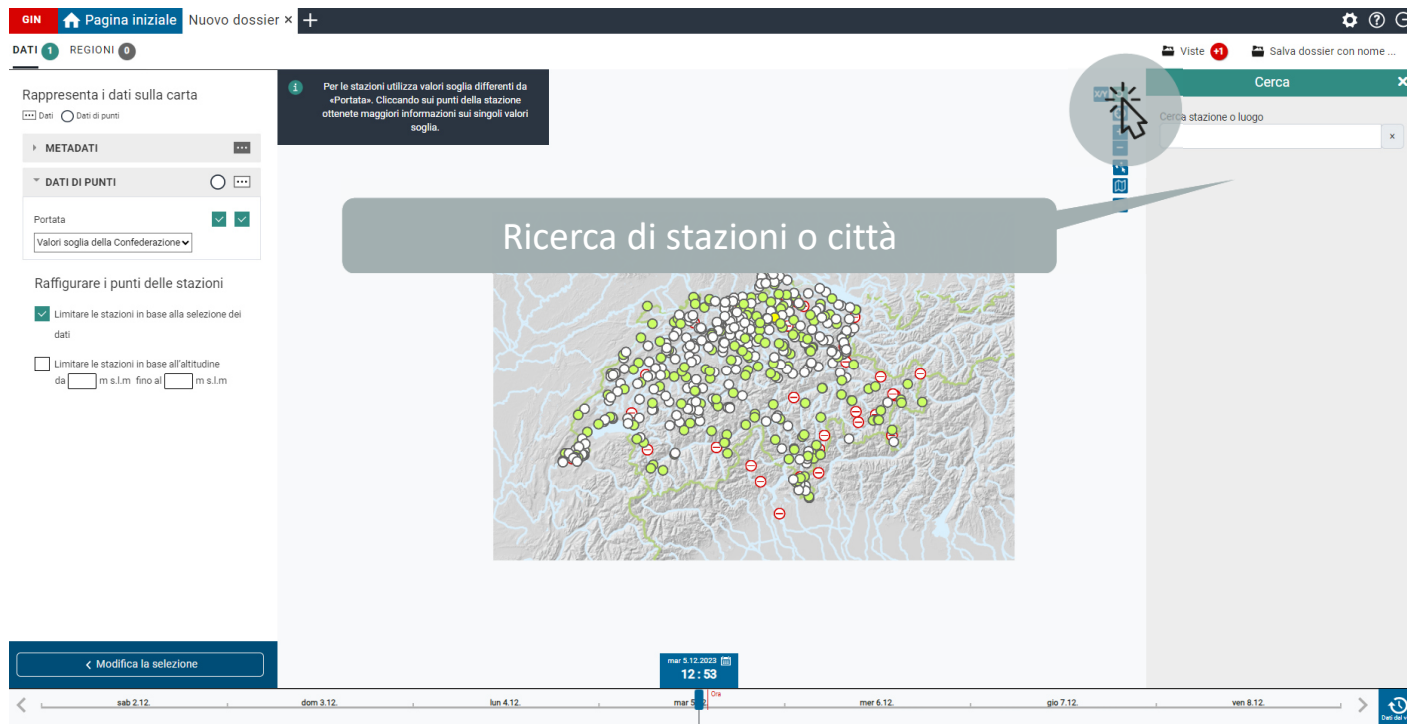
GIN Pagina iniziale Nuovo dossier × +

DATI 1 REGIONI 0

Viste +1 Salva dossier con nome ...

Rappresenta i dati sulla carta

Dati Dati di punti

METADATI

DATI DI PUNTI

Portata

Valori soglia della Confederazione

Raffigurare i punti delle stazioni

Limitare le stazioni in base alla selezione dei dati

Limitare le stazioni in base all'altitudine da m s.l.m fino al m s.l.m

Per le stazioni utilizza valori soglia differenti da «Portata». Cliccando sui punti della stazione ottenete maggiori informazioni sui singoli valori soglia.

Cerca

Cerca stazione o luogo

Ricerca di stazioni o città

Modifica la selezione

mar 5.12.2023
12 : 53

Ora

sab 2.12. dom 3.12. lun 4.12. mar 5.12. mer 6.12. gio 7.12. ven 8.12.

Dati del v